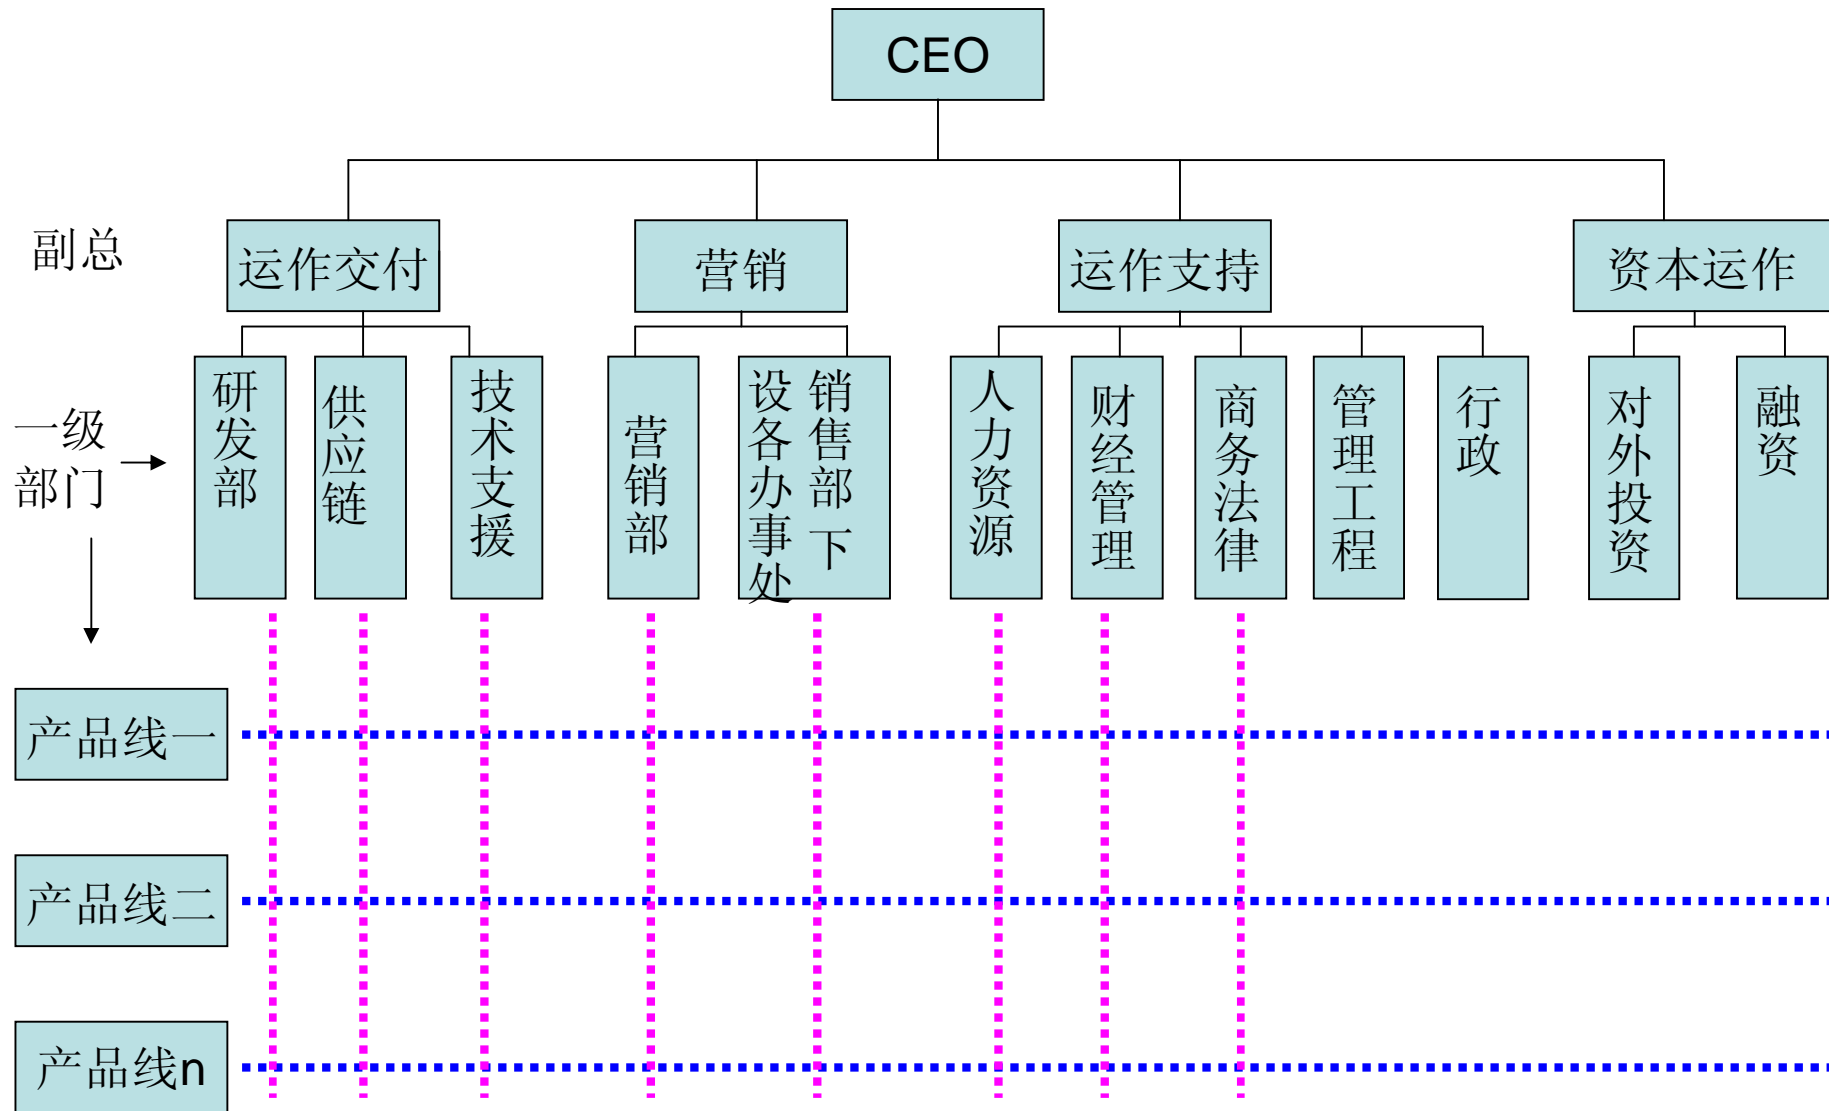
CEO

副总

运作交付

营销

运作支持

资本运作

一级部门

研发部

供应链

技术支援

营销部

销售部下设各办事处

人力资源

财经管理

商务法律

管理工程

行政

对外投资

融资

产品线一

产品线二

产品线n